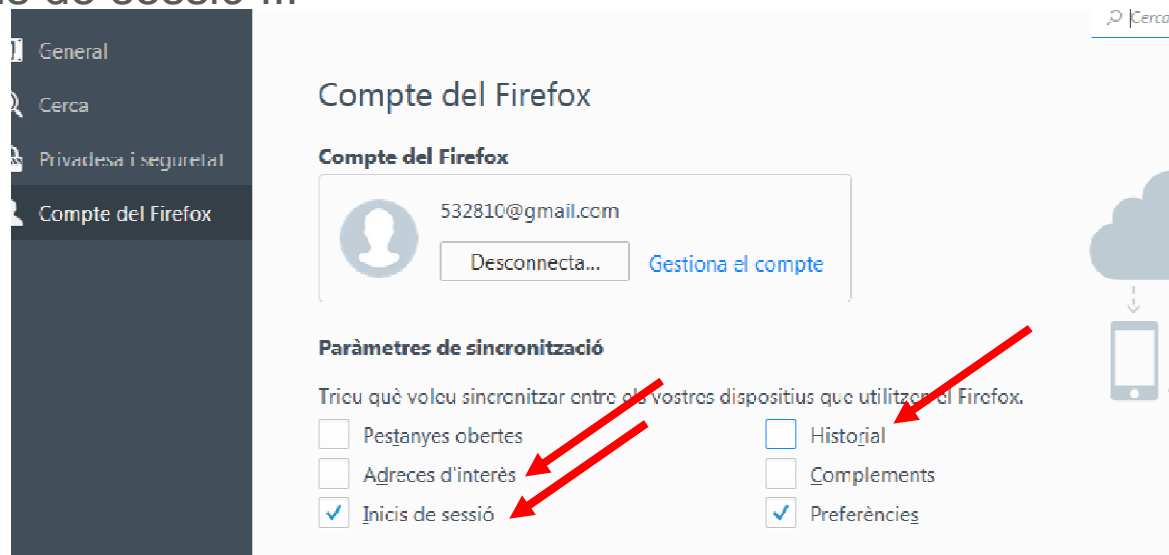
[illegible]

Cerca

General

Cerca

Privadesa i seguretat

Compte del Firefox

Compte del Firefox

Compte del Firefox

532810@gmail.com

Desconnecta...

Gestiona el compte

Paràmetres de sincronització

Trieu què voleu sincronitzar entre els vostres dispositius que utilitzen el Firefox.

Pestanyes obertes

Historial

Adreces d'interès

Complements

Inicis de sessió

Preferències